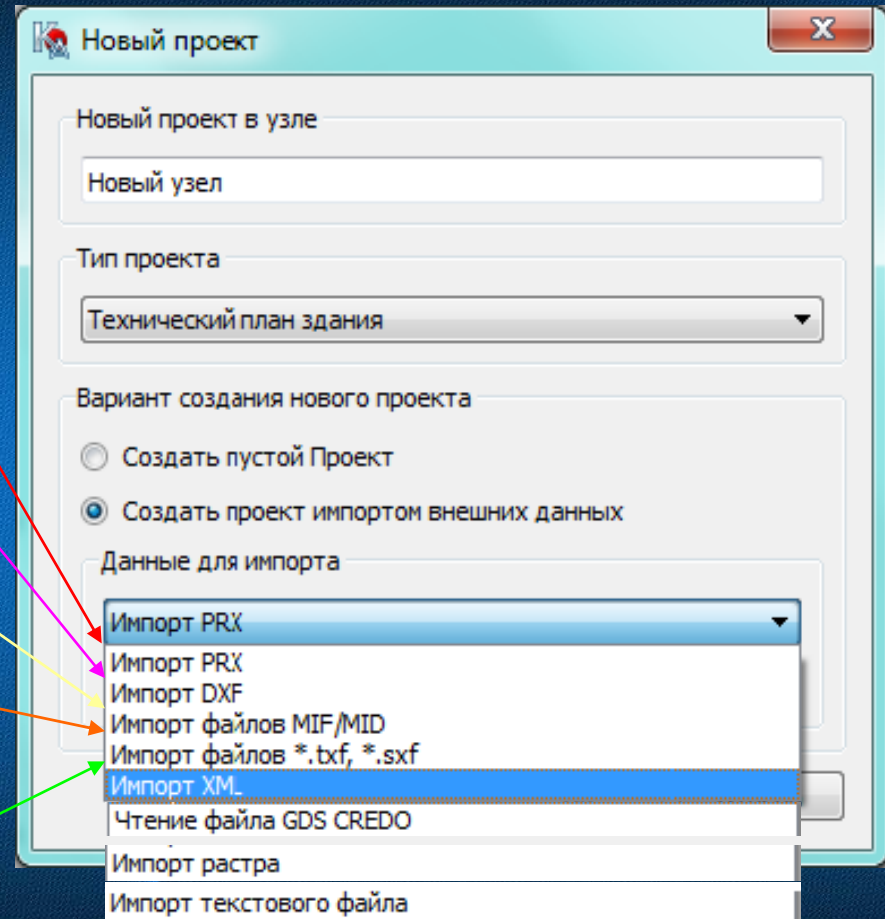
Новый проект

Новый проект в узле

Новый узел

Тип проекта

Технический план здания

Вариант создания нового проекта

Создать пустой Проект

Создать проект импортом внешних данных

Данные для импорта

Импорт PRX

Импорт PRX
Импорт DXF
Импорт файлов MIF/MID
Импорт файлов *.txf, *.sxf
Импорт XML
Чтение файла GDS CREDO
Импорт растра
Импорт текстового файла